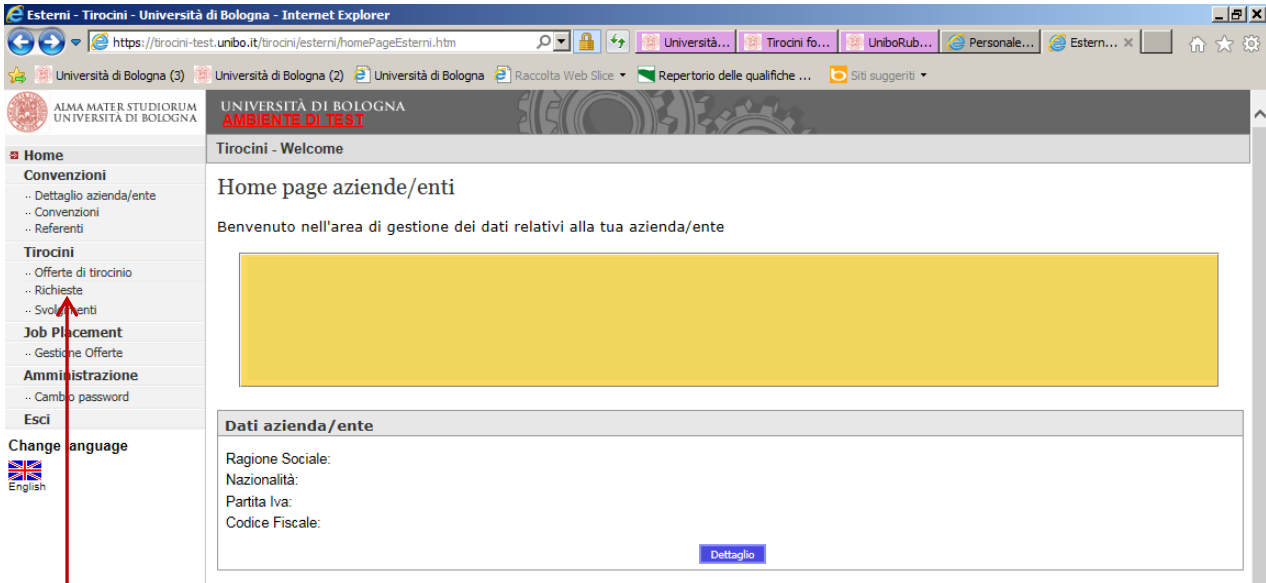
Esterni - Tirocini - Università di Bologna - Internet Explorer

https://tirocini-test.unibo.it/tirocini/esterni/homePageEsterni.htm

Università... Tirocini fo... UniboRub... Personale... Estern...

Università di Bologna (3) Università di Bologna (2) Università di Bologna Raccolta Web Slice Repertorio delle qualifiche ... Siti suggeriti

ALMA MATER STUDIORUM UNIVERSITÀ DI BOLOGNA

UNIVERSITÀ DI BOLOGNA
AMBIENTE DI TEST

Home
Convenzioni
·· Dettaglio azienda/ente
·· Convenzioni
·· Referenti
Tirocini
·· Offerte di tirocinio
·· Richieste
·· Svolgimenti
Job Placement
·· Gestione Offerte
Amministrazione
·· Cambio password
Esci

Change language
English

Tirocini - Welcome

Home page aziende/enti

Benvenuto nell'area di gestione dei dati relativi alla tua azienda/ente

Dati azienda/ente

Ragione Sociale:
Nazionalità:
Partita Iva:
Codice Fiscale:

Dettaglio